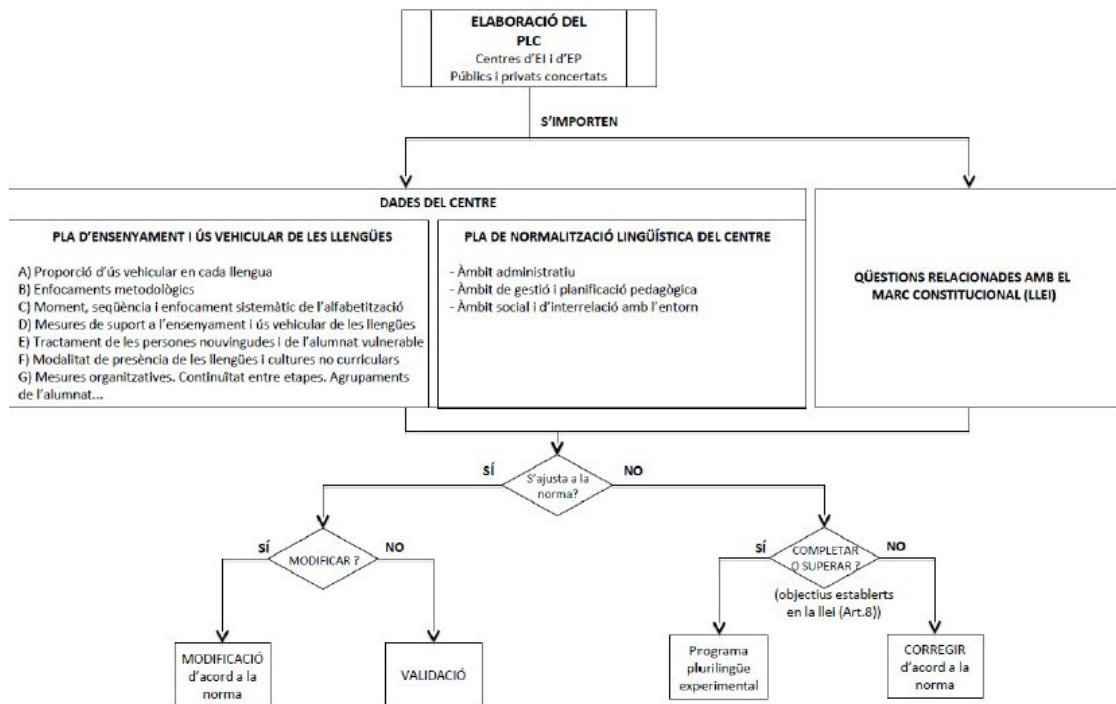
ELABORACIÓ DEL PLC
Centres d'EI i d'EP
Públics i privats concertats

S'IMPORTEN

DADES DEL CENTRE

PLA D'ENSENYAMENT I ÚS VEHICULAR DE LES LLENGÜES

A) Proporció d'ús vehicular en cada llengua
B) Enfocaments metodològics
C) Moment, seqüència i enfocament sistemàtic de l'alfabetització
D) Mesures de suport a l'ensenyament i ús vehicular de les llengües
E) Tractament de les persones nouvingudes i de l'alumnat vulnerable
F) Modalitat de presència de les llengües i cultures no curriculars
G) Mesures organitzatives. Continuïtat entre etapes. Agrupaments de l'alumnat...

PLA DE NORMALITZACIÓ LINGÜÍSTICA DEL CENTRE

- Àmbit administratiu
- Àmbit de gestió i planificació pedagògica
- Àmbit social i d'interrelació amb l'entorn

QÜESTIONS RELACIONADES AMB EL MARC CONSTITUCIONAL (LLEI)

SÍ
S'ajusta a la norma?
NO

SÍ
MODIFICAR ?
NO

SÍ
COMPLETAR O SUPERAR ?
NO
(objectius establerts en la llei (Art.8))

MODIFICACIÓ d'acord a la norma

VALIDACIÓ

Programa plurilingüe experimental

CORREGIR d'acord a la norma